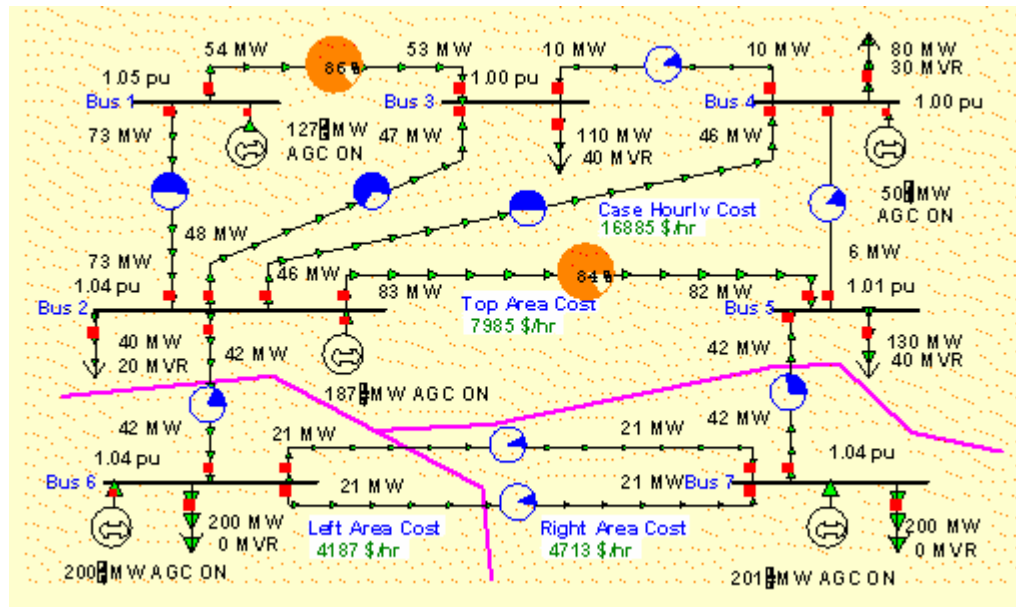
54 MW
86%
53 MW
10 MW
10 MW
80 MW
30 MVR
1.05 pu
1.00 pu
Bus 1
Bus 3
Bus 4
1.00 pu
73 MW
127 MW
AGC ON
47 MW
110 MW
40 MVR
46 MW
50 MW
AGC ON
Case Hourly Cost
16885 $/hr
48 MW
73 MW
6 MW
1.04 pu
46 MW
84%
1.01 pu
Bus 2
83 MW
Top Area Cost
7985 $/hr
82 MW
Bus 5
40 MW
20 MVR
42 MW
42 MW
130 MW
40 MVR
187 MW AGC ON
42 MW
42 MW
21 MW
21 MW
1.04 pu
1.04 pu
Bus 6
21 MW
21 MW
Bus 7
200 MW
0 MVR
Left Area Cost
4187 $/hr
Right Area Cost
4713 $/hr
200 MW
0 MVR
200 MW AGC ON
201 MW AGC ON